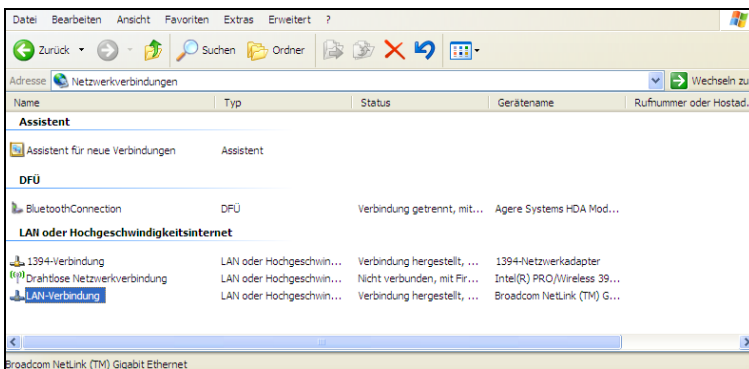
Datei Bearbeiten Ansicht Favoriten Extras Erweitert ?

Zurück Suchen Ordner

Adresse Netzwerkverbindungen

Wechseln zu

| Name | Typ | Status | Gerätename | Rufnummer oder Hostad... |
|---|---|---|---|---|
| **Assistent** | | | | |
| Assistent für neue Verbindungen | Assistent | | | |
| **DFÜ** | | | | |
| BluetoothConnection | DFÜ | Verbindung getrennt, mit... | Agere Systems HDA Mod... | |
| **LAN oder Hochgeschwindigkeitsinternet** | | | | |
| 1394-Verbindung | LAN oder Hochgeschwin... | Verbindung hergestellt, ... | 1394-Netzwerkadapter | |
| Drahtlose Netzwerkverbindung | LAN oder Hochgeschwin... | Nicht verbunden, mit Fir... | Intel(R) PRO/Wireless 39... | |
| LAN-Verbindung | LAN oder Hochgeschwin... | Verbindung hergestellt, ... | Broadcom NetLink (TM) G... | |

Broadcom NetLink (TM) Gigabit Ethernet